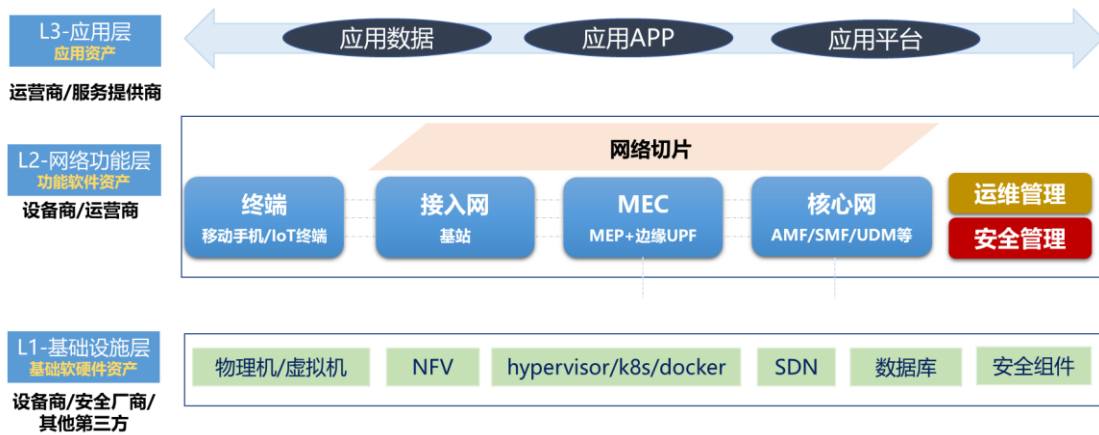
L3-应用层
应用资产

应用数据 应用APP 应用平台

运营商/服务提供商

L2-网络功能层
功能软件资产

设备商/运营商

网络切片

终端
移动手机/IoT终端

接入网
基站

MEC
MEP+边缘UPF

核心网
AMF/SMF/UDM等

运维管理

安全管理

L1-基础设施层
基础软硬件资产

设备商/安全厂商/其他第三方

物理机/虚拟机 NFV hypervisor/k8s/docker SDN 数据库 安全组件